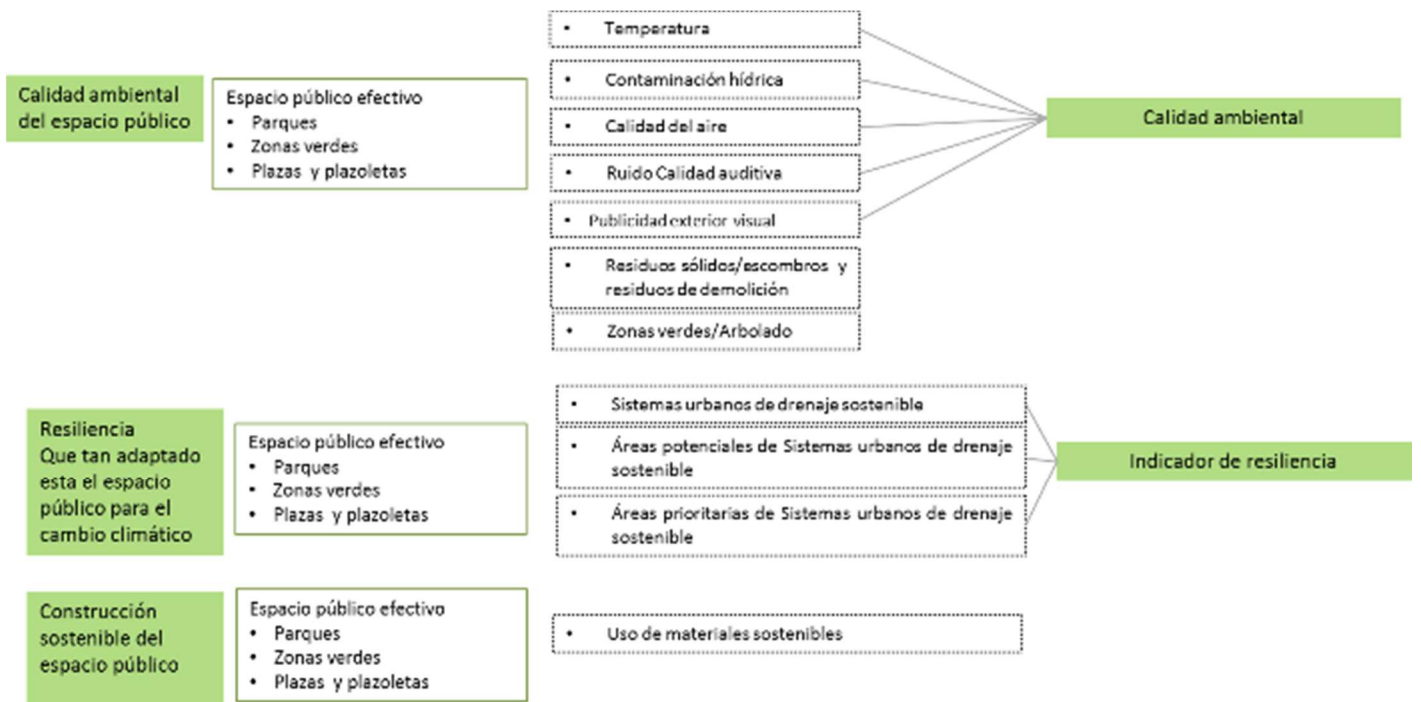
Calidad ambiental del espacio público

Espacio público efectivo
- Parques
- Zonas verdes
- Plazas y plazoletas

- Temperatura
- Contaminación hídrica
- Calidad del aire
- Ruido Calidad auditiva
- Publicidad exterior visual
- Residuos sólidos/escombros y residuos de demolición
- Zonas verdes/Arbolado

Calidad ambiental

Resiliencia
Que tan adaptado esta el espacio público para el cambio climático

Espacio público efectivo
- Parques
- Zonas verdes
- Plazas y plazoletas

- Sistemas urbanos de drenaje sostenible
- Áreas potenciales de Sistemas urbanos de drenaje sostenible
- Áreas prioritarias de Sistemas urbanos de drenaje sostenible

Indicador de resiliencia

Construcción sostenible del espacio público

Espacio público efectivo
- Parques
- Zonas verdes
- Plazas y plazoletas

- Uso de materiales sostenibles